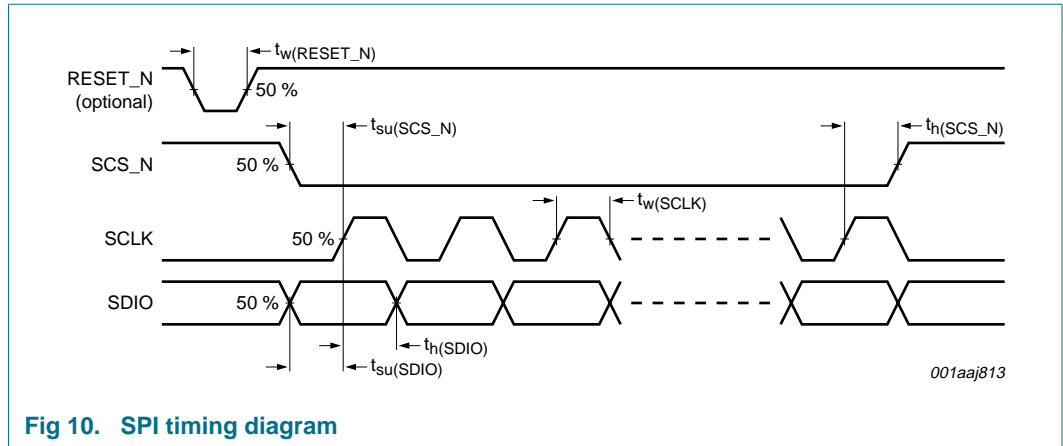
$t_{w(RESET\_N)}$

RESET_N (optional)

50 %

$t_{su(SCS\_N)}$

$t_{h(SCS\_N)}$

SCS_N

50 %

$t_{w(SCLK)}$

SCLK

50 %

SDIO

50 %

$t_{h(SDIO)}$

$t_{su(SDIO)}$

001aaj813

Fig 10. SPI timing diagram